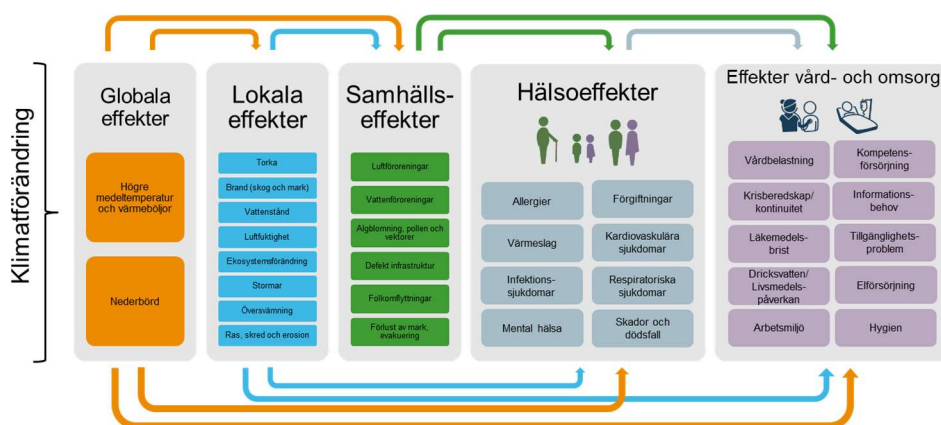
Klimatförändring

Globala effekter

Högre medeltemperatur och värmeböljor

Nederbörd

Lokala effekter

Torka

Brand (skog och mark)

Vattenstånd

Luftfuktighet

Ekosystemsförändring

Stormar

Översvämning

Ras, skred och erosion

Samhälls-effekter

Luftföroreningar

Vattenföroreningar

Algblomning, pollen och vektorer

Defekt infrastruktur

Folkomflyttningar

Förlust av mark, evakuering

Hälsoeffekter

Allergier

Förgiftningar

Värmeslag

Kardiovaskulära sjukdomar

Infektions-sjukdomar

Respiratoriska sjukdomar

Mental hälsa

Skador och dödsfall

Effekter vård- och omsorg

Vårdbelastning

Kompetens-försörjning

Krisberedskap/ kontinuitet

Informations-behov

Läkemedels-brist

Tillgänglighets-problem

Dricksvatten/ Livsmedels-påverkan

Elförsörjning

Arbetsmiljö

Hygien